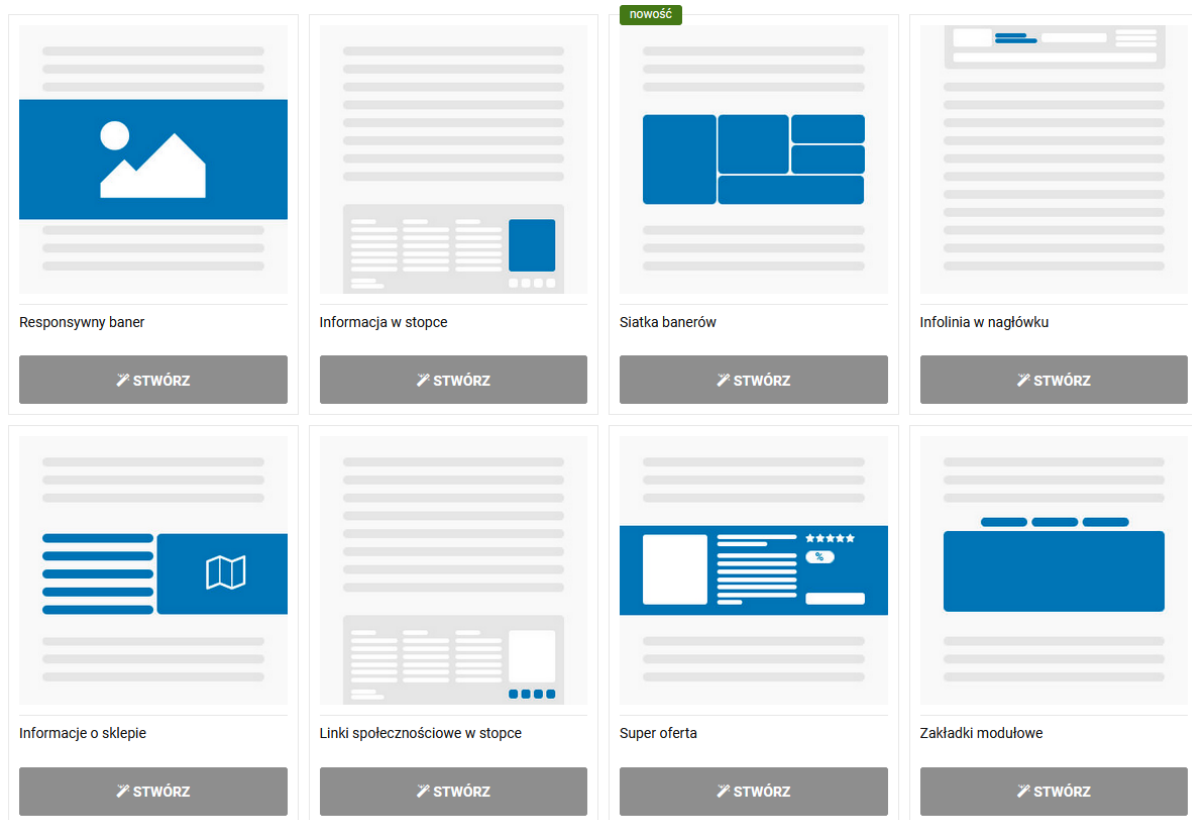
Responsywny baner

STWÓRZ

Informacja w stopce

STWÓRZ

nowość

Siatka banerów

STWÓRZ

Infolinia w nagłówku

STWÓRZ

Informacje o sklepie

STWÓRZ

Linki społecznościowe w stopce

STWÓRZ

Super oferta

STWÓRZ

Zakładki modułowe

STWÓRZ